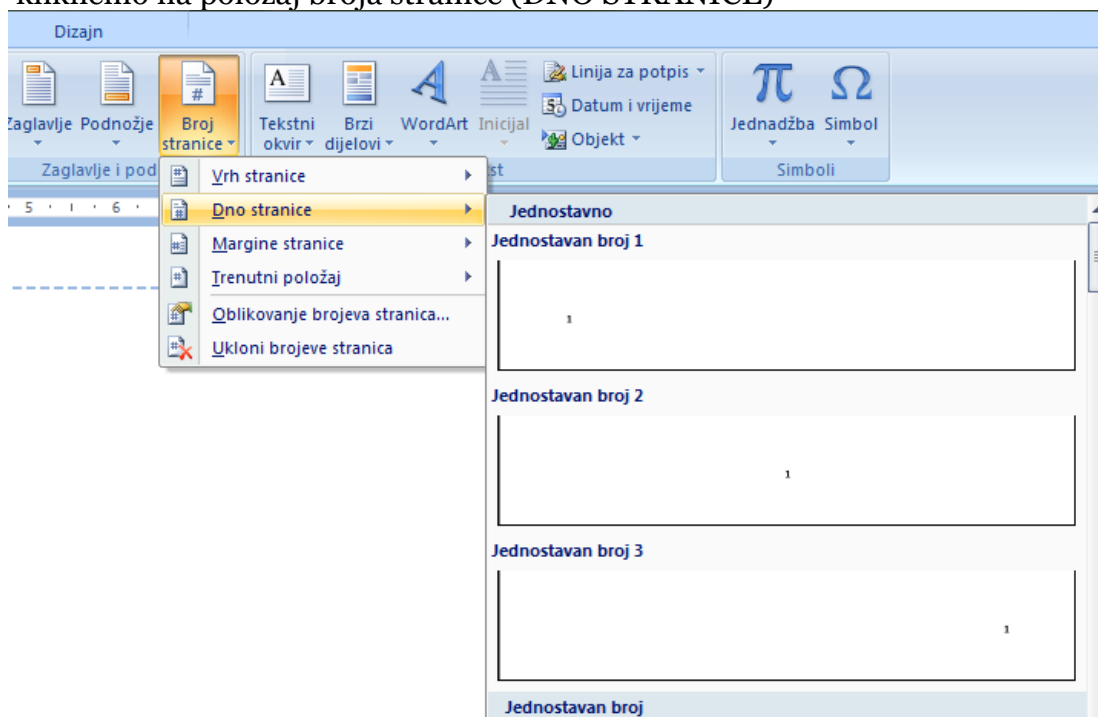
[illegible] na položaj broja stranice (DNO STRANICE)

Dizajn

Zaglavlje Podnožje Broj stranice Tekstni okvir Brzi dijelovi WordArt Inicijal Linija za potpis Datum i vrijeme Objekt Jednadžba Simbol

Zaglavlje i pod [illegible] st Simboli

5 · · 6 ·

Vrh stranice
Dno stranice
Margine stranice
Trenutni položaj
Oblikovanje brojeva stranica...
Ukloni brojeve stranica

Jednostavno
Jednostavan broj 1
1
Jednostavan broj 2
1
Jednostavan broj 3
1
Jednostavan broj